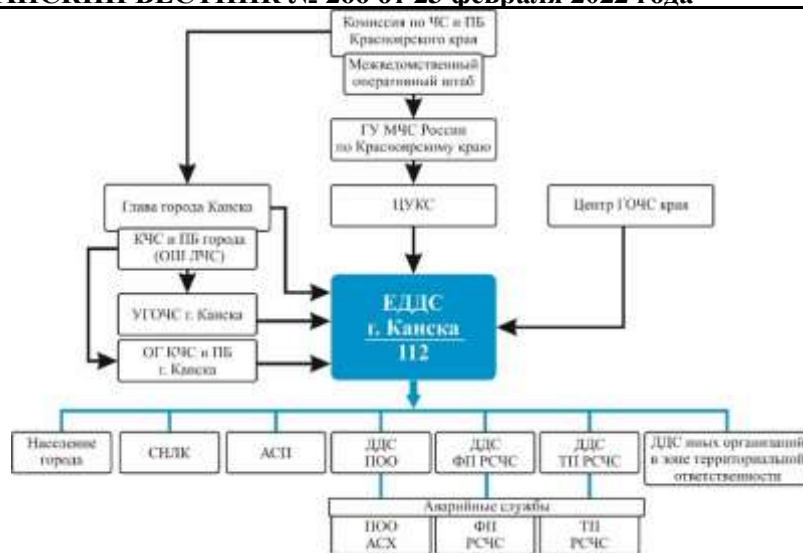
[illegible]ИЧНЫЙ ВЕСТНИК № 200 от 25 февраля 2022 года

Комиссия по ЧС и ПБ Красноярского края

Межведомственный оперативный штаб

ГУ МЧС России по Красноярскому краю

Глава города Канска

ЦУКС

Центр ГОЧС края

КЧС и ПБ города (ОШ ЛЧС)

УГОЧС г. Канска

ОГ КЧС и ПБ г. Канска

ЕДДС г. Канска 112

Население города

СНЛК

АСП

ДДС ПОО

ДДС ФП РСЧС

ДДС ТП РСЧС

ДДС иных организаций в зоне территориальной ответственности

Аварийные службы

ПОО АСХ

ФП РСЧС

ТП РСЧС